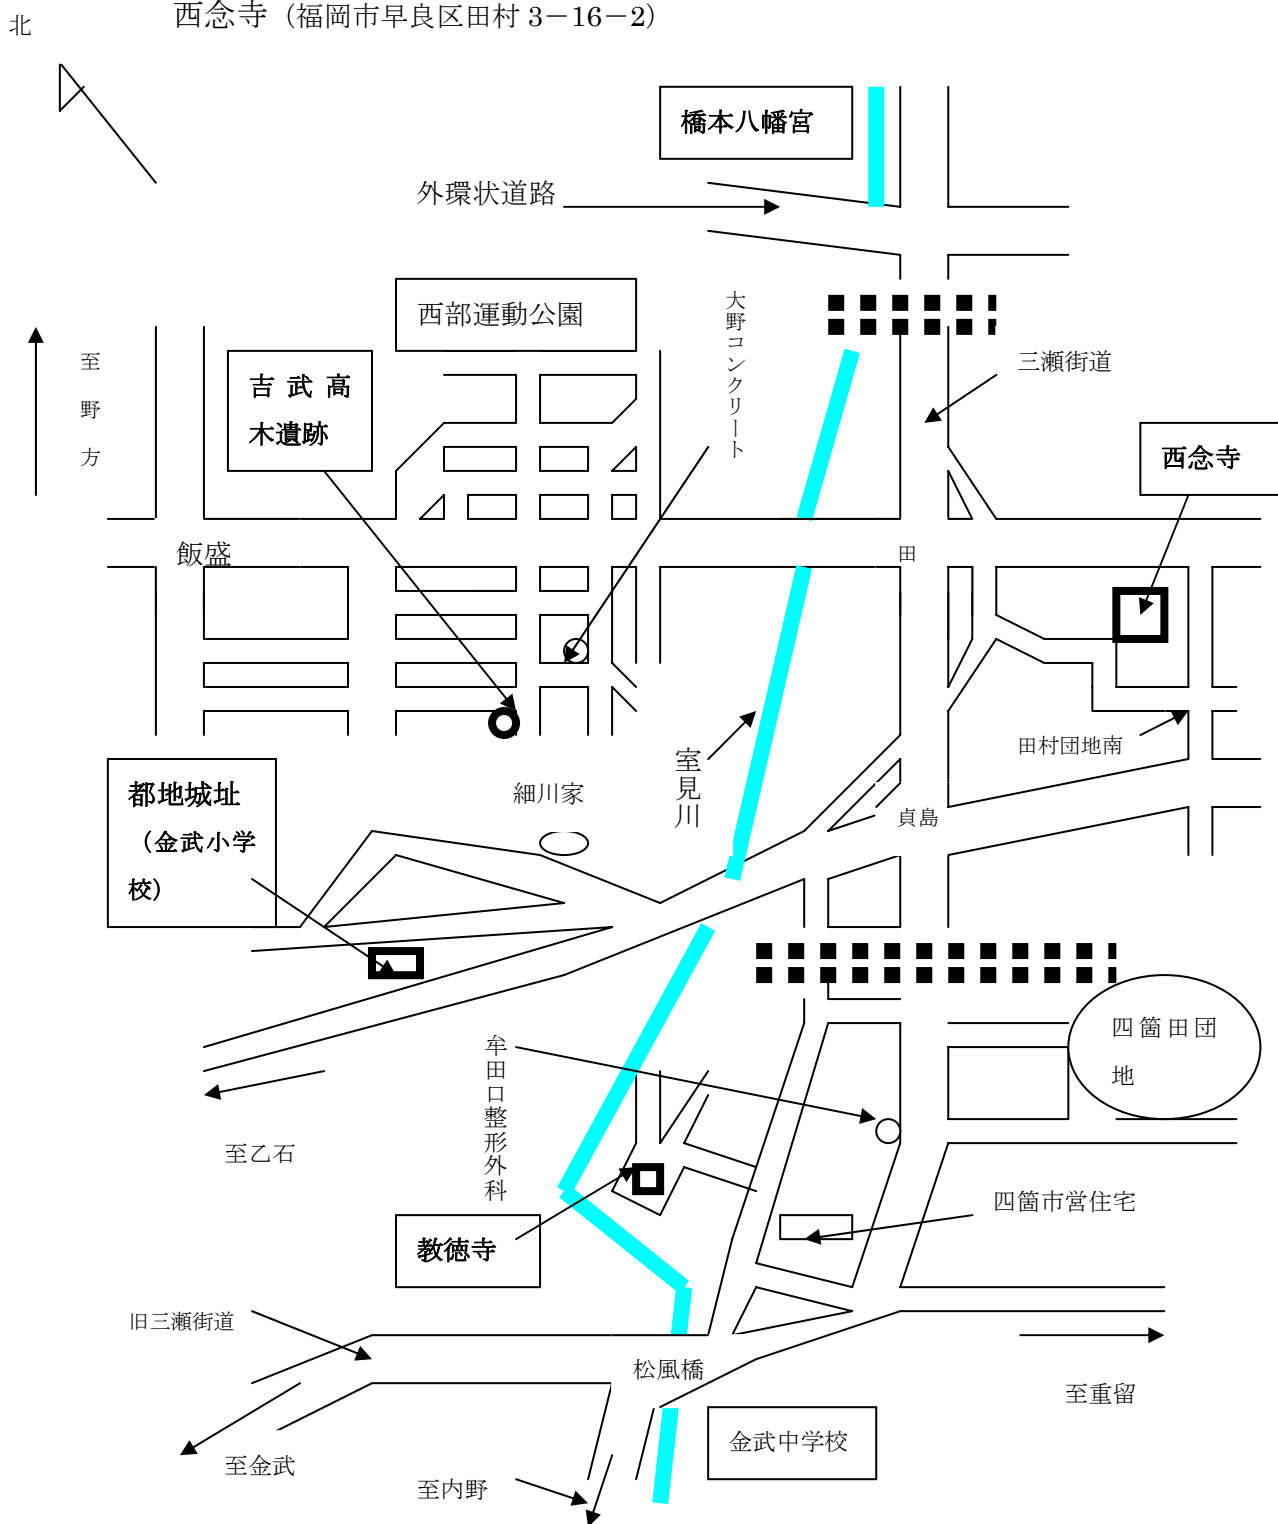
北

西念寺（福岡市早良区田村 3－16－2）

橋本八幡宮

外環状道路

西部運動公園

大野コンクリート

三瀬街道

至野方

吉武高木遺跡

西念寺

飯盛

田

田村団地南

都地城址（金武小学校）

細川家

室見川

貞島

四箇田団地

牟田口整形外科

至乙石

四箇市営住宅

教徳寺

旧三瀬街道

松風橋

至重留

金武中学校

至金武

至内野